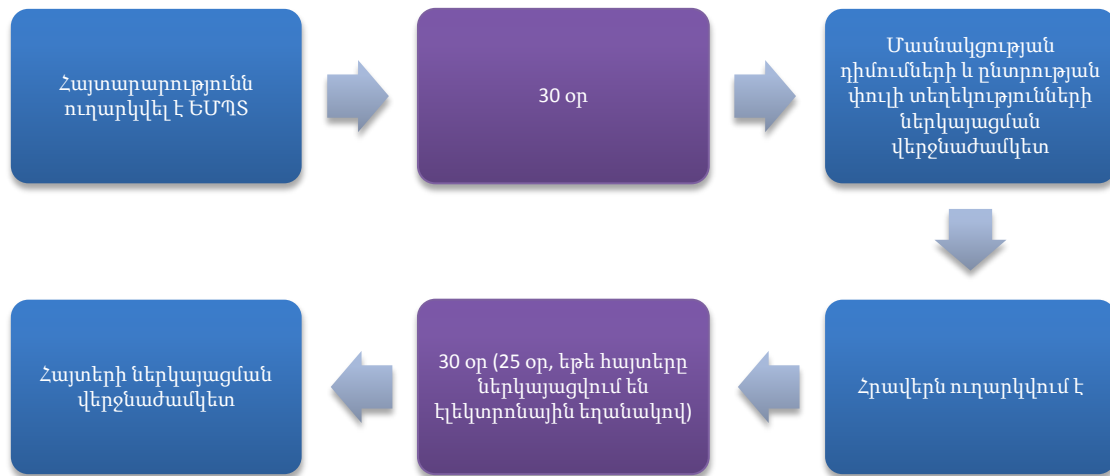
Հայտարարությունն ուղարկվել է ԵՄՊՏ

30 օր

Մասնակցության դիմումների և ընտրության փուլի տեղեկությունների ներկայացման վերջնաժամկետ

Հրավերն ուղարկվում է

30 օր (25 օր, եթե հայտերը ներկայացվում են էլեկտրոնային եղանակով)

Հայտերի ներկայացման վերջնաժամկետ